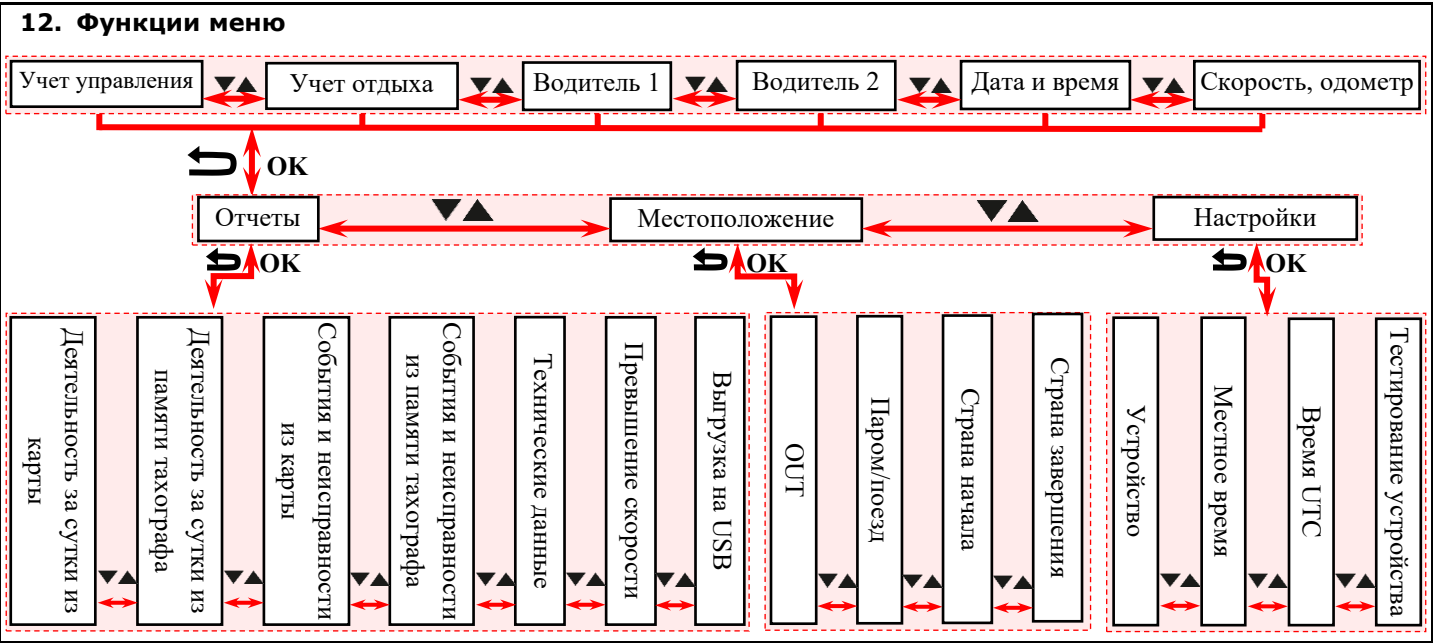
12. Функции меню

Учет управления ▼▲ Учет отдыха ▼▲ Водитель 1 ▼▲ Водитель 2 ▼▲ Дата и время ▼▲ Скорость, одометр

OK

Отчеты ▼▲ Местоположение ▼▲ Настройки

OK

OK

OK

Деятельность за сутки из карты ▼▲ Деятельность за сутки из памяти тахографа ▼▲ События и неисправности из карты ▼▲ События и неисправности из памяти тахографа ▼▲ Технические данные ▼▲ Превышение скорости ▼▲ Выгрузка на USB

OUT ▼▲ Паром/поезд ▼▲ Страна начала ▼▲ Страна завершения

Устройство ▼▲ Местное время ▼▲ Время UTC ▼▲ Тестирование устройства